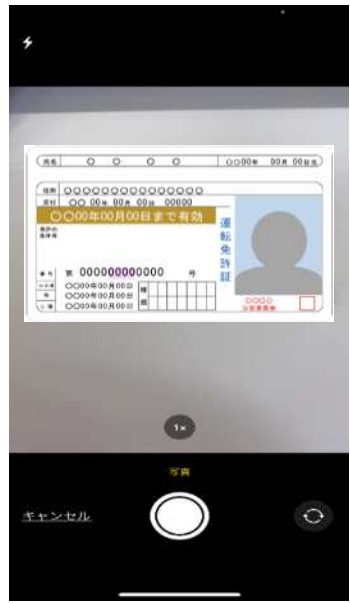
氏名 〇 〇 〇 〇　〇〇00年 00月 00日生

住所 〇〇〇〇〇〇〇〇〇〇〇〇〇〇〇
交付 〇〇 00年 00月 00日 00000
〇〇00年00月00日まで有効

免許の条件等

番号 第 000000000000 号

二・小・原 〇〇00年00月00日
他 〇〇00年00月00日
二種 〇〇00年00月00日

種類

運転免許証

〇〇〇〇
公安委員会

1×

写真

キャンセル